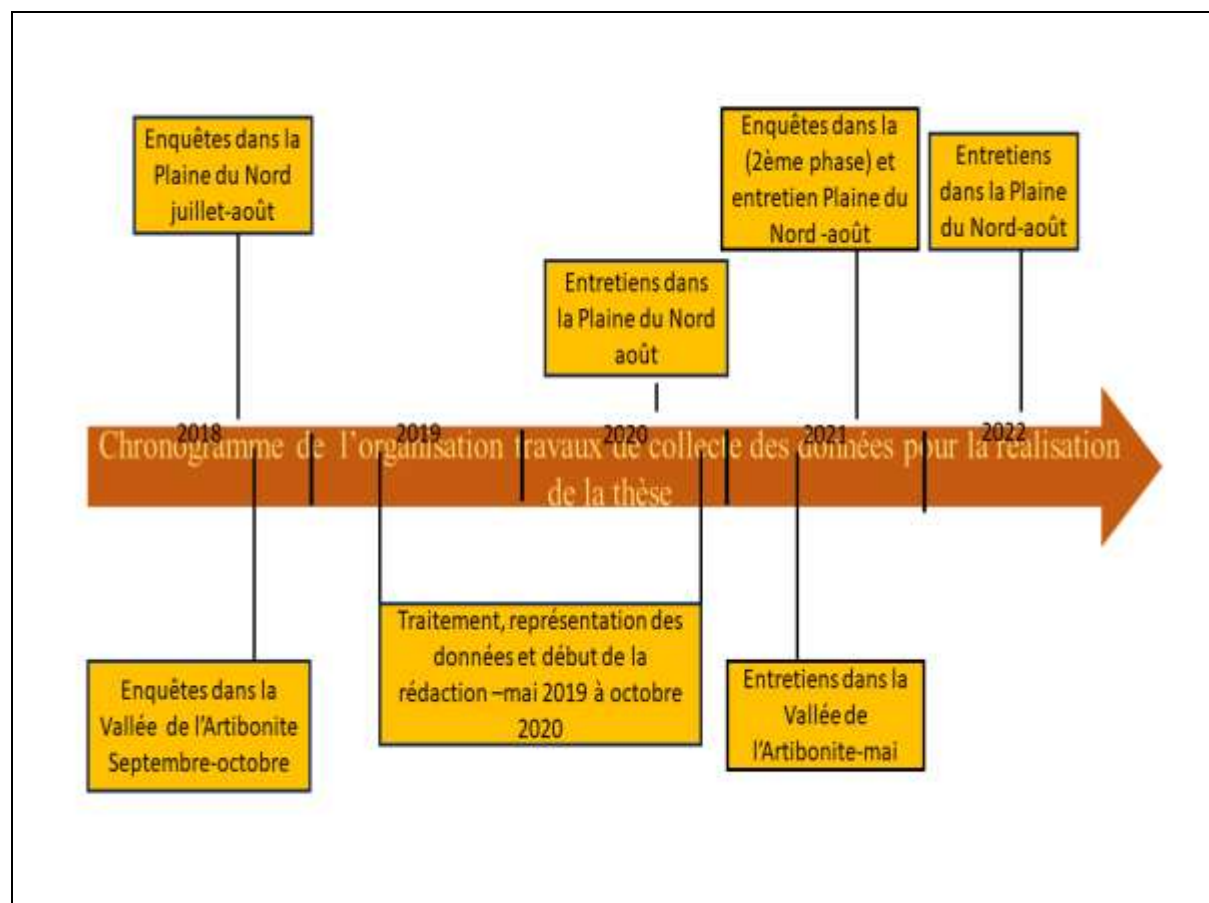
Enquêtes dans la Plaine du Nord juillet-août

Enquêtes dans la (2ème phase) et entretien Plaine du Nord -août

Entretiens dans la Plaine du Nord-août

Entretiens dans la Plaine du Nord août

2018

2019

2020

2021

2022

Chronogramme de l'organisation travaux de collecte des données pour la réalisation de la thèse

Traitement, représentation des données et début de la rédaction –mai 2019 à octobre 2020

Enquêtes dans la Vallée de l'Artibonite Septembre-octobre

Entretiens dans la Vallée de l'Artibonite-mai